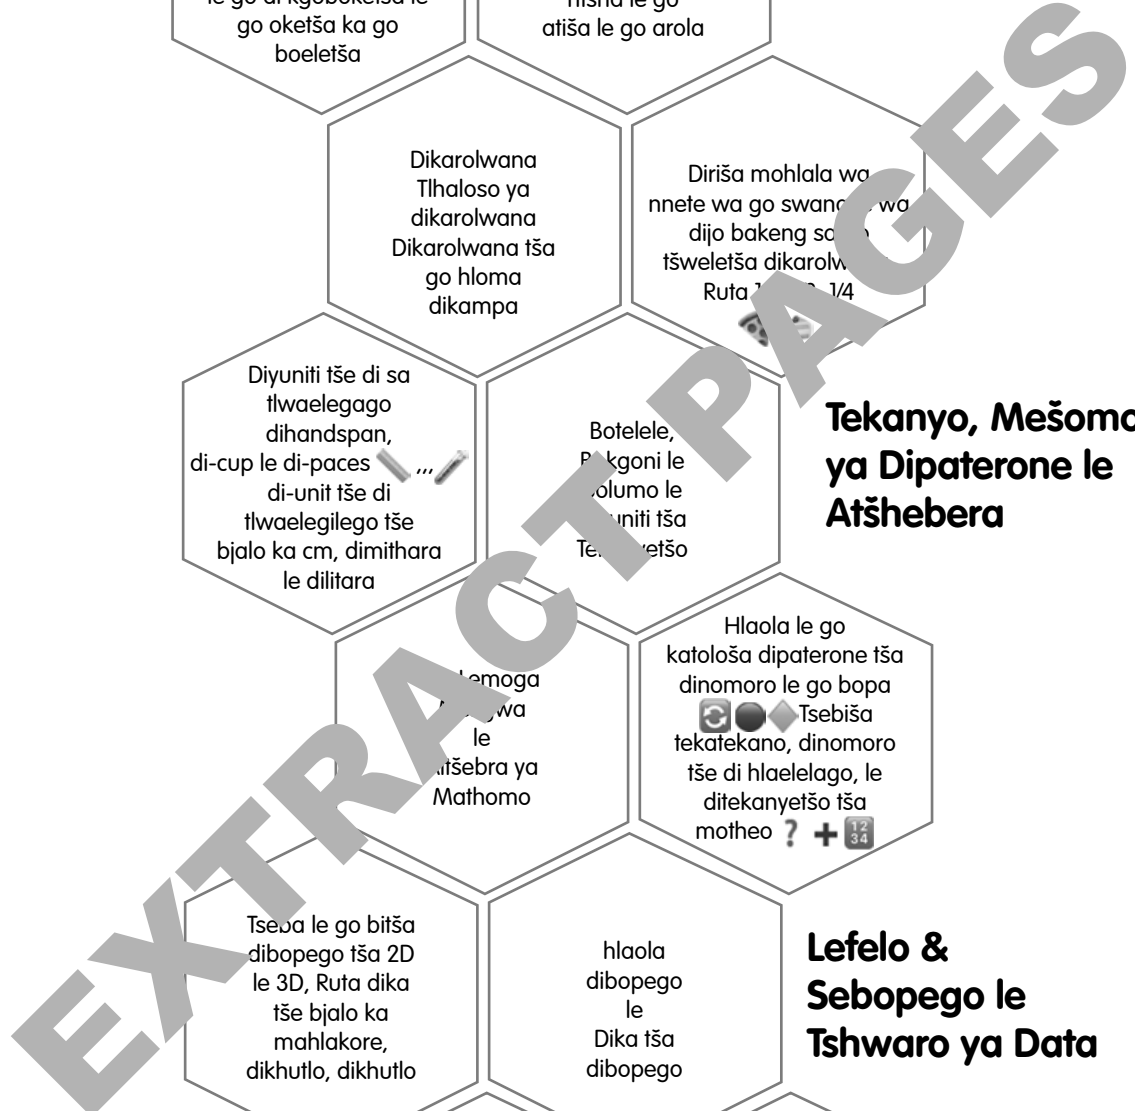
le go di kgobokeletša le go oketša ka go boeletša

Tlhsha le go atiša le go arola

Dikarolwana Tlhaloso ya dikarolwana Dikarolwana tša go hloma dikampa

Diriša mohlala wa nnete wa go swana wa dijo bakeng sa go tšweletša dikarolw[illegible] Ruta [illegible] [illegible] 1/4

Diyuniti tše di sa tlwaelegago dihandspan, di-cup le di-paces ... di-unit tše di tlwaelegilego tše bjalo ka cm, dimithara le dilitara

Botelele, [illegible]kgoni le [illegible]olumo le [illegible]uniti tša Te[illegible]etšo

Tekanyo, Mešoma ya Dipaterone le Atšhebera

EXTRACT PAGES

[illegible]emoga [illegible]wa le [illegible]ltšebra ya Mathomo

Hlaola le go katološa dipaterone tša dinomoro le go bopa Tsebiša tekatekano, dinomoro tše di hlaelelago, le ditekanyetšo tša motheo ? + $\frac{12}{34}$

Tseba le go bitša dibopego tša 2D le 3D, Ruta dika tše bjalo ka mahlakore, dikhutlo, dikhutlo

hlaola dibopego le Dika tša dibopego

Lefelo & Sebopego le Tshwaro ya Data